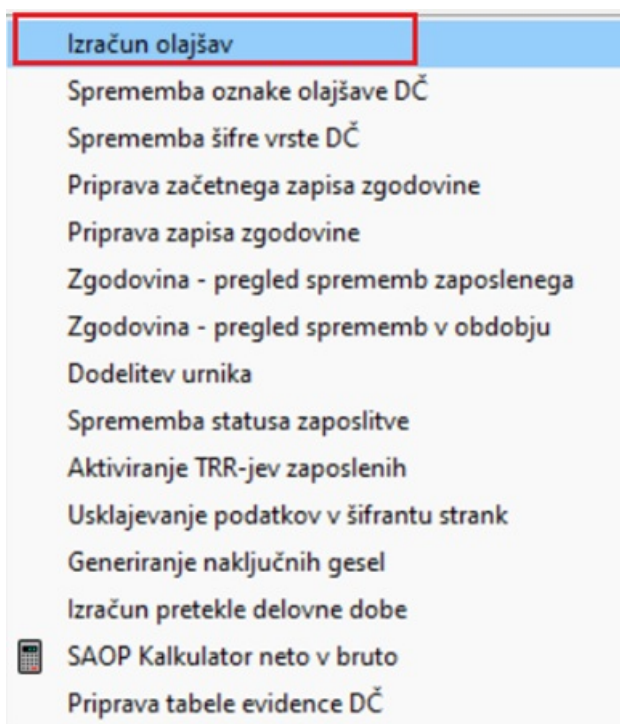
Izračun olajšav
Sprememba oznake olajšave DČ
Sprememba šifre vrste DČ
Priprava začetnega zapisa zgodovine
Priprava zapisa zgodovine
Zgodovina - pregled sprememb zaposlenega
Zgodovina - pregled sprememb v obdobju
Dodelitev urnika
Sprememba statusa zaposlitve
Aktiviranje TRR-jev zaposlenih
Usklajevanje podatkov v šifrantu strank
Generiranje naključnih gesel
Izračun pretekle delovne dobe
SAOP Kalkulator neto v bruto
Priprava tabele evidence DČ